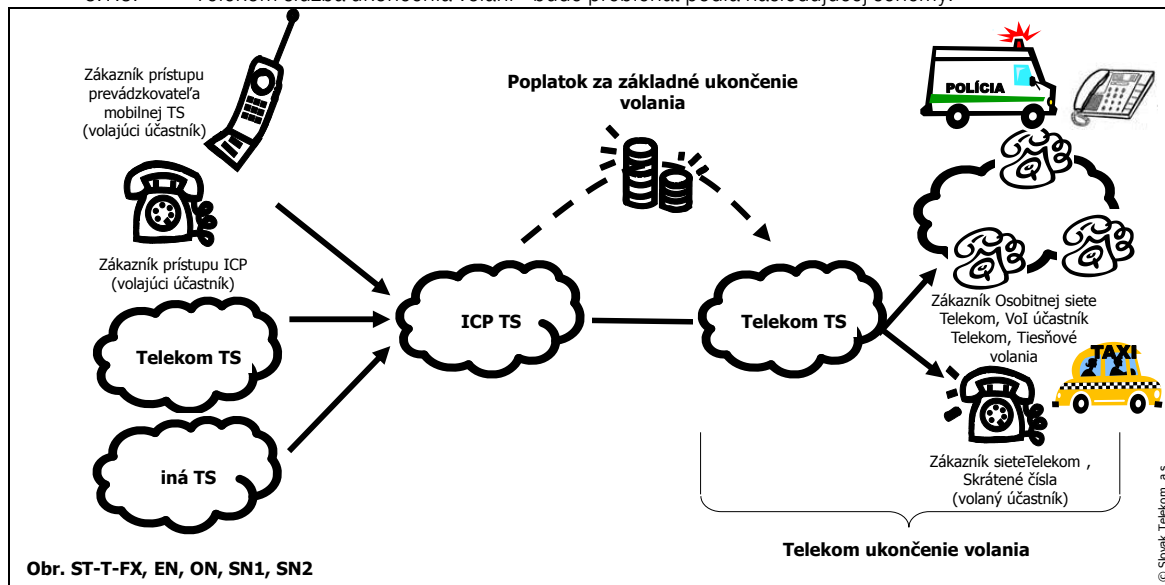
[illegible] Telekom službu ukončenia volaní - bude prebiehať podľa nasledujúcej schémy:

Zákazník prístupu prevádzkovateľa mobilnej TS (volajúci účastník)

Poplatok za základné ukončenie volania

POLÍCIA

Zákazník prístupu ICP (volajúci účastník)

Telekom TS

ICP TS

Telekom TS

Zákazník Osobitnej siete Telekom, VoI účastník Telekom, Tiesňové volania

TAXI

iná TS

Zákazník sieteTelekom , Skrátené čísla (volaný účastník)

Telekom ukončenie volania

Obr. ST-T-FX, EN, ON, SN1, SN2

© Slovak Telekom, a.s.